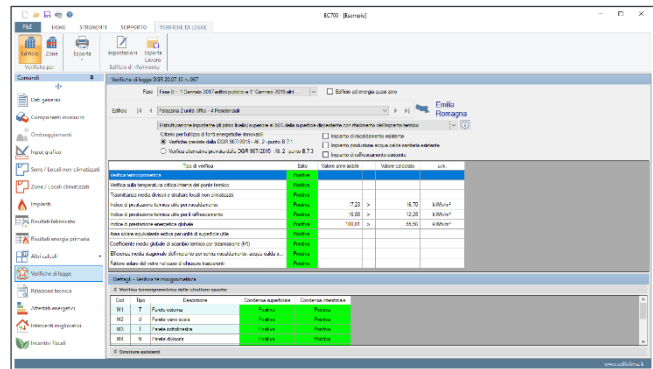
EC700 [Esempio]

FILE HOME STRUMENTI SUPPORTO VERIFICHE DI LEGGE

Edificio Zone Esporta Impostazioni Esporta Lavoro
Verifiche per Verifiche di riferimento

Comandi

Dati generali
Componenti involucro
Ombreggiamenti
Input grafico
Serre / Locali non climatizzati
Zone / Locali climatizzati
Impianti
Risultati fabbisogno
Risultati energia primaria
Altri risultati
Verifiche di legge
Relazione tecnica
Attestati energetici
Interventi migliorativi
Incentivi fiscali

Verifiche di legge DGR 20.07.15 n. 967

Fase: Fase II - 1 Gennaio 2017 edifici pubblici e 1 Gennaio 2019 altri
Edificio ad energia quasi zero

Edificio: Palazzina 2 unità (Uffici - 4 Residenziali)

Emilia Romagna

Ristrutturazione importante (di primo livello) superiore al 50% della superficie disperdente con rifacimento dell'impianto termico

Criterio per l'utilizzo di fonti energetiche rinnovabili
Verifiche previste dalla DGR 967/2015 - All. 2 - punto B.7.1
Verifica alternativa prevista dalla DGR 967/2015 - All. 2 - punto B.7.3

Impianto di riscaldamento esistente
Impianto produzione acqua calda sanitaria esistente
Impianto di raffrescamento esistente

| Tipo di verifica | Esito | Valore area adim | | Valore calcolato | u.m. |
|---|---|---|---|---|---|
| Verifica termoigrometrica | Positiva | | | | |
| Verifica sulla temperatura critica interna del ponte termico | Positiva | | | | |
| Trasmittanza media strutture locali non climatizzati | Positiva | | | | |
| Indice di prestazione termica utile per riscaldamento | Positiva | 17,23 | > | 16,70 | kWh/m² |
| Indice di prestazione termica utile per raffrescamento | Positiva | 16,88 | > | 12,28 | kWh/m² |
| Indice di prestazione energetica globale | Positiva | 168,61 | > | 55,55 | kWh/m² |
| Area solare equivalente estiva per unità di superficie utile | Positiva | | | | |
| Coefficiente medio globale di scambio termico per trasmissione (H) | Positiva | | | | |
| Efficienza media stagionale dell'impianto per riscaldamento, acqua calda s... | Positiva | | | | |
| Fattore solare del vetro nel caso di chiusure trasparenti | Positiva | | | | |

Dettagli - Verifica termoigrometrica

Verifica termoigrometrica delle strutture opache

| Cod. | Tipo | Descrizione | Condensa superficiale | Condensa interstiziale |
|---|---|---|---|---|
| M1 | T | Parete esterna | Positiva | Positiva |
| M2 | U | Parete vano scala | Positiva | Positiva |
| M3 | T | Parete sottofinestra | Positiva | Positiva |
| M4 | N | Parete divisoria | Positiva | Positiva |

Strutture esistenti

www.edilclima.it